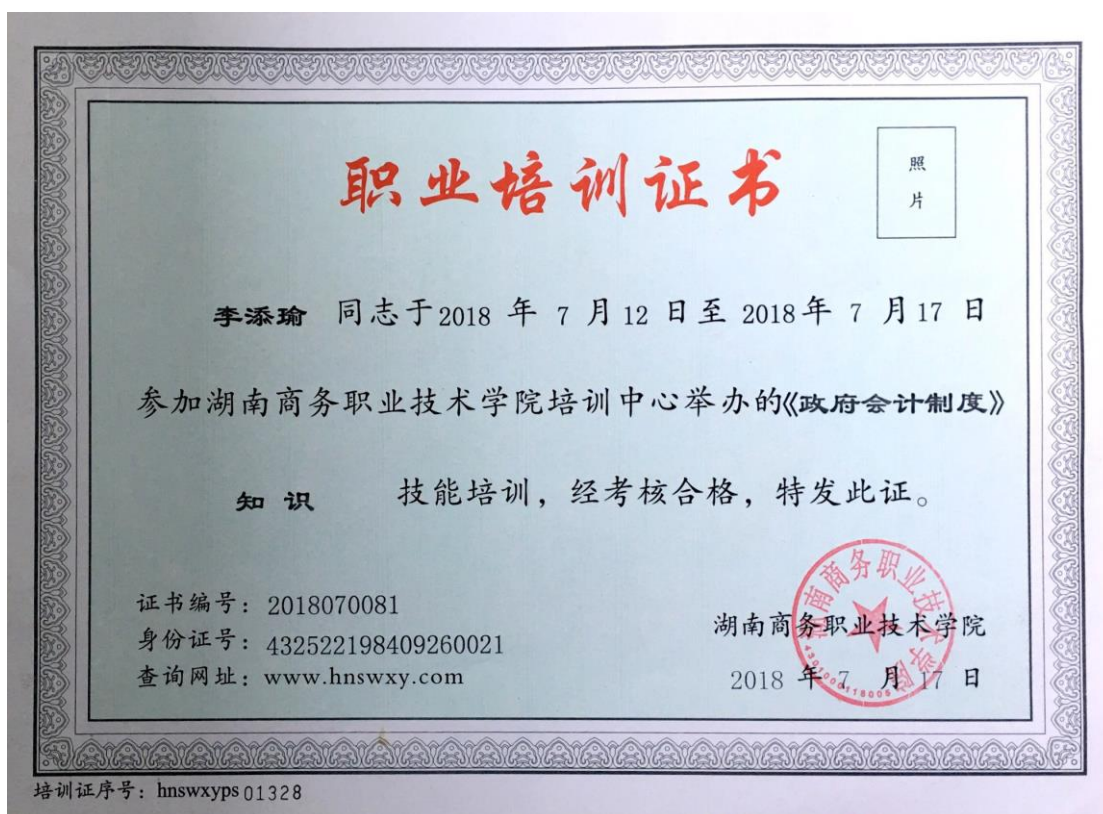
职业培训证书

照片

李添瑜 同志于2018 年 7 月12 日至 2018年 7 月17 日

参加湖南商务职业技术学院培训中心举办的《政府会计制度》

知识 技能培训，经考核合格，特发此证。

证书编号：2018070081
身份证号：432522198409260021
查询网址：www.hnswxy.com

湖南商务职业技术学院
2018 年 7 月 17 日

湖南商务职业技术学院

培训证序号：hnswxyps 01328